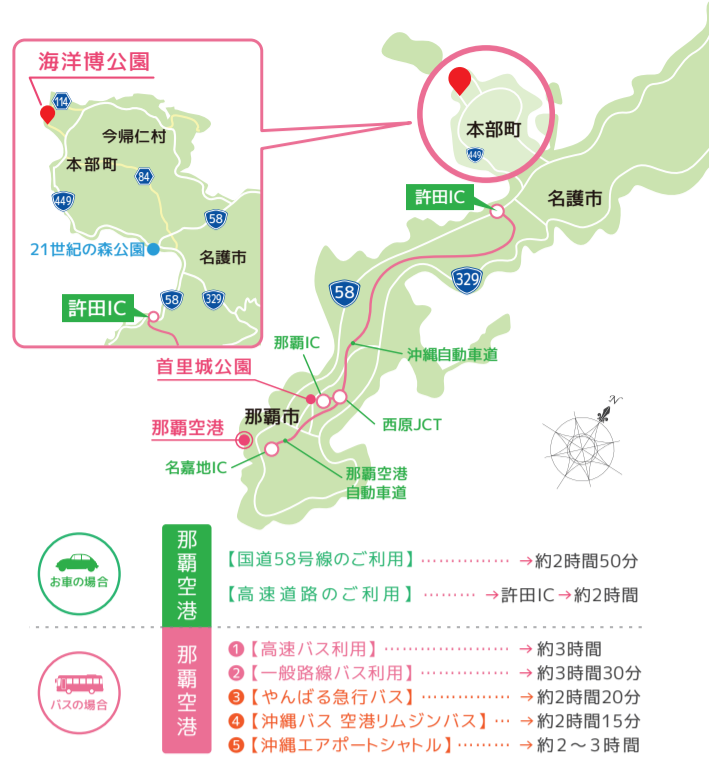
海洋博公園

114

今帰仁村

本部町

84

449

58

21世紀の森公園

名護市

許田IC

58

329

本部町

449

許田IC

名護市

329

58

那覇IC

沖縄自動車道

首里城公園

那覇市

西原JCT

那覇空港

名嘉地IC

那覇空港自動車道

N

お車の場合

那覇空港

【国道58号線のご利用】 ……………… →約2時間50分

【高速道路のご利用】 ……… →許田IC→約2時間

バスの場合

那覇空港

1【高速バス利用】 …………………… →約3時間

2【一般路線バス利用】 ……………… →約3時間30分

3【やんばる急行バス】 ……………… →約2時間20分

4【沖縄バス 空港リムジンバス】 … →約2時間15分

5【沖縄エアポートシャトル】 ……… →約2～3時間